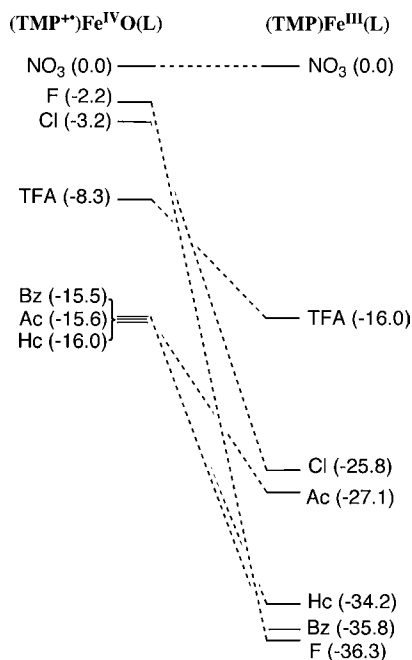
$(TMP^{+\bullet})Fe^{IV}O(L)$

$(TMP)Fe^{III}(L)$

$NO_3$ (0.0)

$NO_3$ (0.0)

F (-2.2)

Cl (-3.2)

TFA (-8.3)

TFA (-16.0)

Bz (-15.5)

Ac (-15.6)

Hc (-16.0)

Cl (-25.8)

Ac (-27.1)

Hc (-34.2)

Bz (-35.8)

F (-36.3)